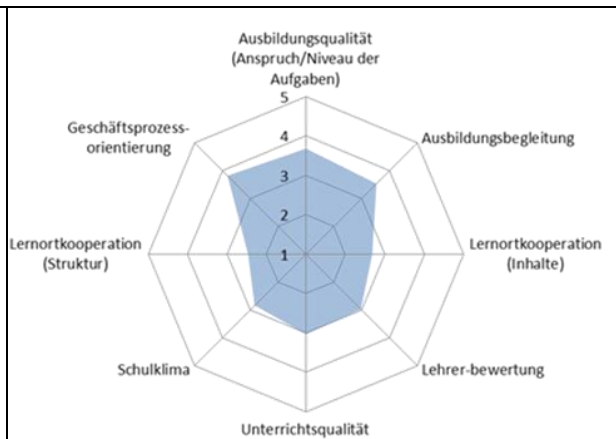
Ausbildungsqualität (Anspruch/Niveau der Aufgaben)

5
4
3
2
1

Ausbildungsbegleitung

Lernortkooperation (Inhalte)

Lehrer-bewertung

Unterrichtsqualität

Schulklima

Lernortkooperation (Struktur)

Geschäftsprozess-orientierung